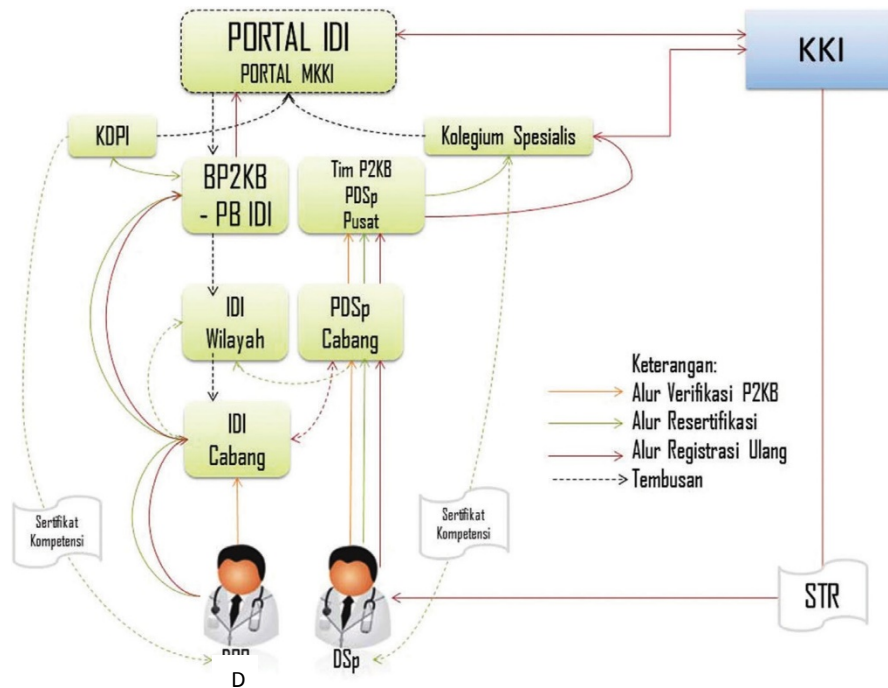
PORTAL IDI
PORTAL MKKI

KKI

KDPI

Kolegium Spesialis

BP2KB - PB IDI

Tim P2KB PDSp Pusat

IDI Wilayah

PDSp Cabang

IDI Cabang

Keterangan:
Alur Verifikasi P2KB
Alur Resertifikasi
Alur Registrasi Ulang
Tembusan

Sertifikat Kompetensi

Sertifikat Kompetensi

STR

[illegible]
D

DSp